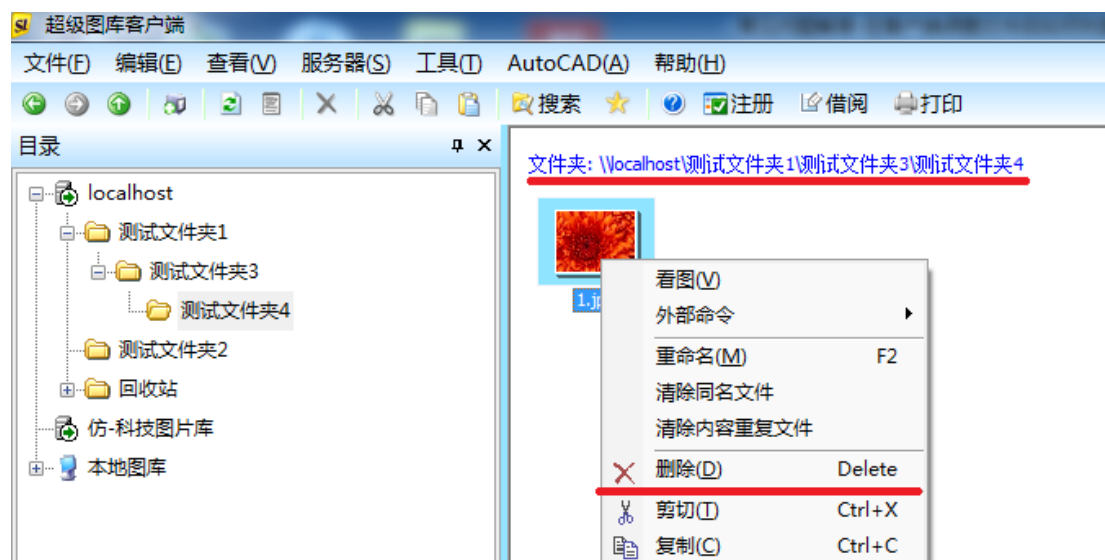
SL 超级图库客户端

文件(F) 编辑(E) 查看(V) 服务器(S) 工具(T) AutoCAD(A) 帮助(H)

搜索 注册 借阅 打印

目录

localhost
测试文件夹1
测试文件夹3
测试文件夹4
测试文件夹2
回收站
仿-科技图片库
本地图库

文件夹: \\localhost\测试文件夹1\测试文件夹3\测试文件夹4

1.jp

| | |
|---|---|
| 看图(V) | |
| 外部命令 | |
| 重命名(M) | F2 |
| 清除同名文件 | |
| 清除内容重复文件 | |
| 删除(D) | Delete |
| 剪切(T) | Ctrl+X |
| 复制(C) | Ctrl+C |